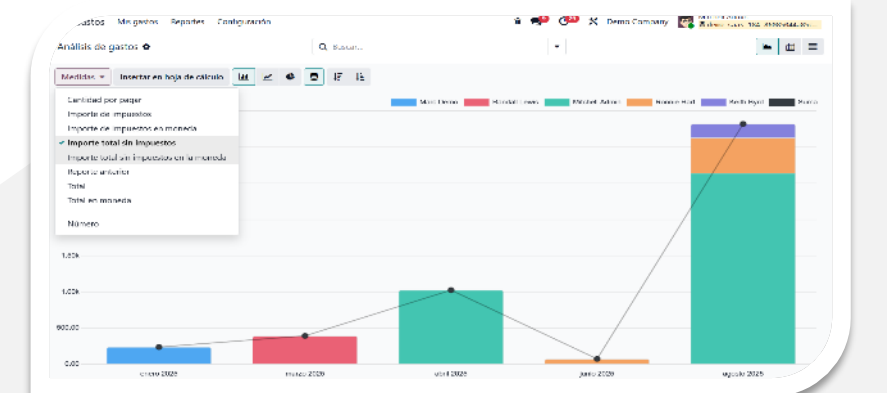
Gastos Mis gastos Reportes Configuración

Demo Company

Análisis de gastos ✿

Buscar...

Medidas ▾ Insertar en hoja de cálculo

Cantidad por pagar
Importe de impuestos
Importe de impuestos en moneda
✓ Importe total sin impuestos
Importe total sin impuestos en la moneda
Reporte anterior
Total
Total en moneda

Número

Marc Demo
Randall Lewis
Mitchell Admin
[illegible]
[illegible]
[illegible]

1.50k
1.00k
500.00
0.00

enero 2025
marzo 2025
abril 2025
junio 2025
agosto 2025